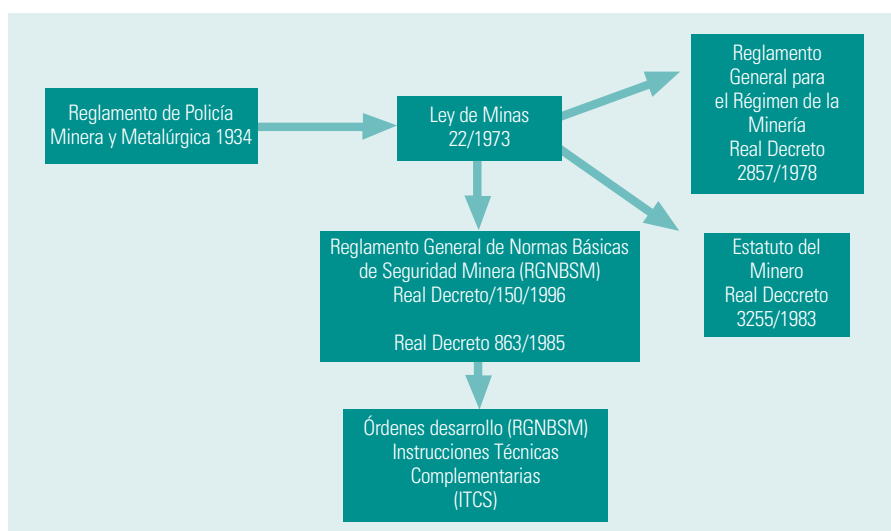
Reglamento de Policía Minera y Metalúrgica 1934

Ley de Minas 22/1973

Reglamento General para el Régimen de la Minería Real Decreto 2857/1978

Reglamento General de Normas Básicas de Seguridad Minera (RGNBSM) Real Decreto/150/1996

Real Decreto 863/1985

Estatuto del Minero Real Deccreto 3255/1983

Órdenes desarrollo (RGNBSM) Instrucciones Técnicas Complementarias (ITCS)